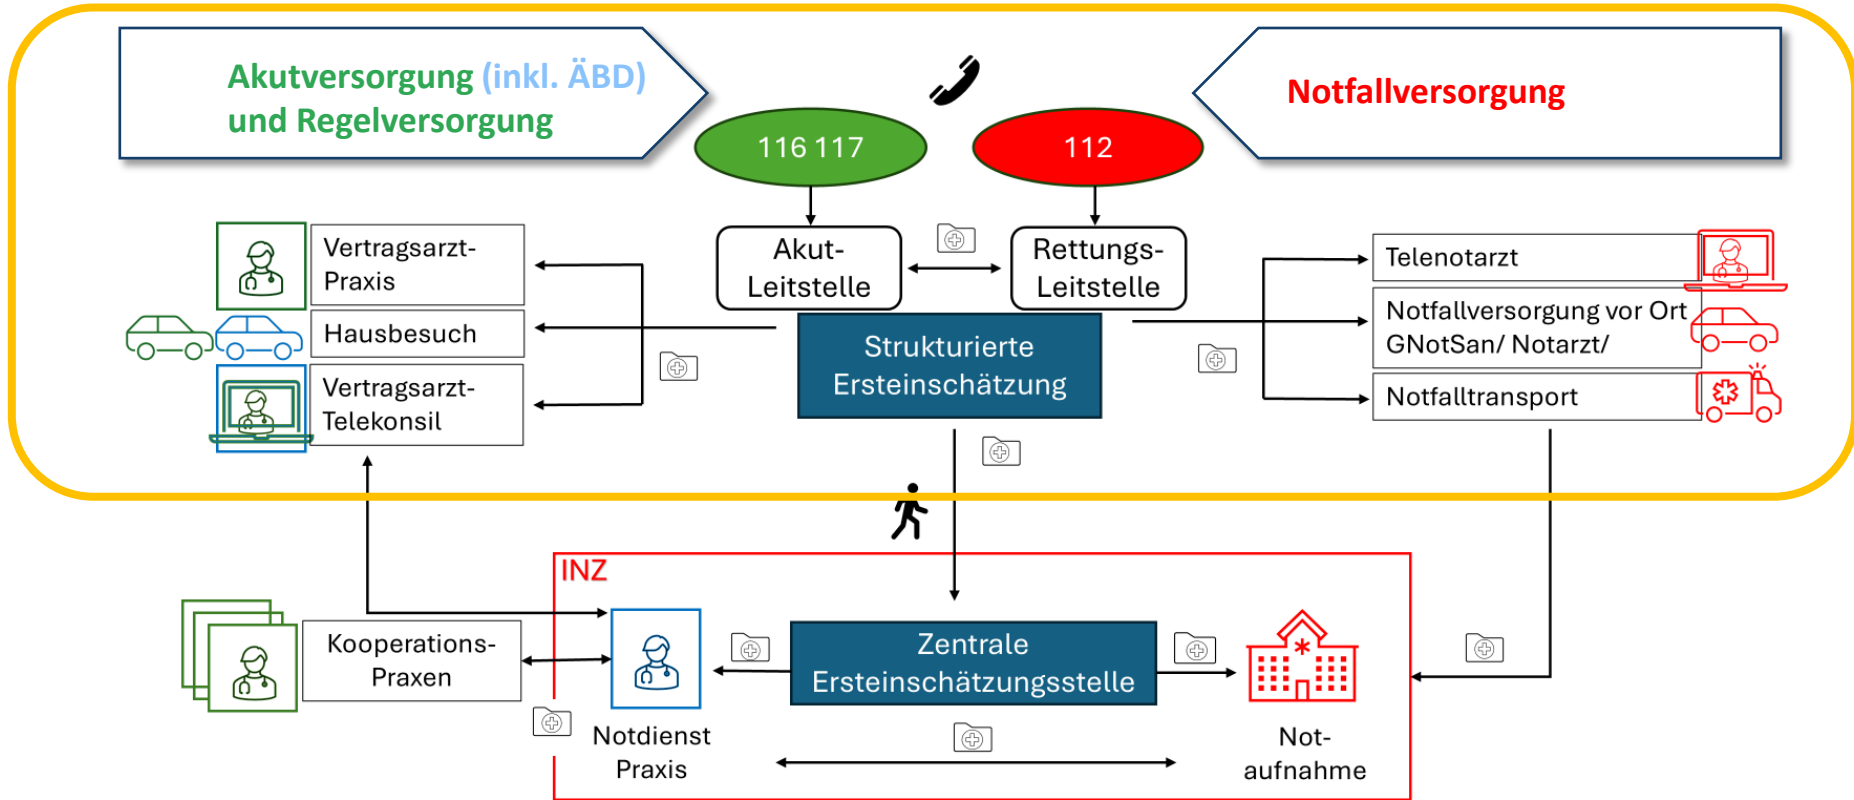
Akutversorgung (inkl. ÄBD) und Regelversorgung

Notfallversorgung

116 117

112

Akut-Leitstelle

Rettungs-Leitstelle

Vertragsarzt-Praxis

Hausbesuch

Vertragsarzt-Telekonsil

Strukturierte Ersteinschätzung

Telenotarzt

Notfallversorgung vor Ort GNotSan/ Notarzt/

Notfalltransport

INZ

Kooperations-Praxen

Zentrale Ersteinschätzungsstelle

Notdienst Praxis

Not-aufnahme